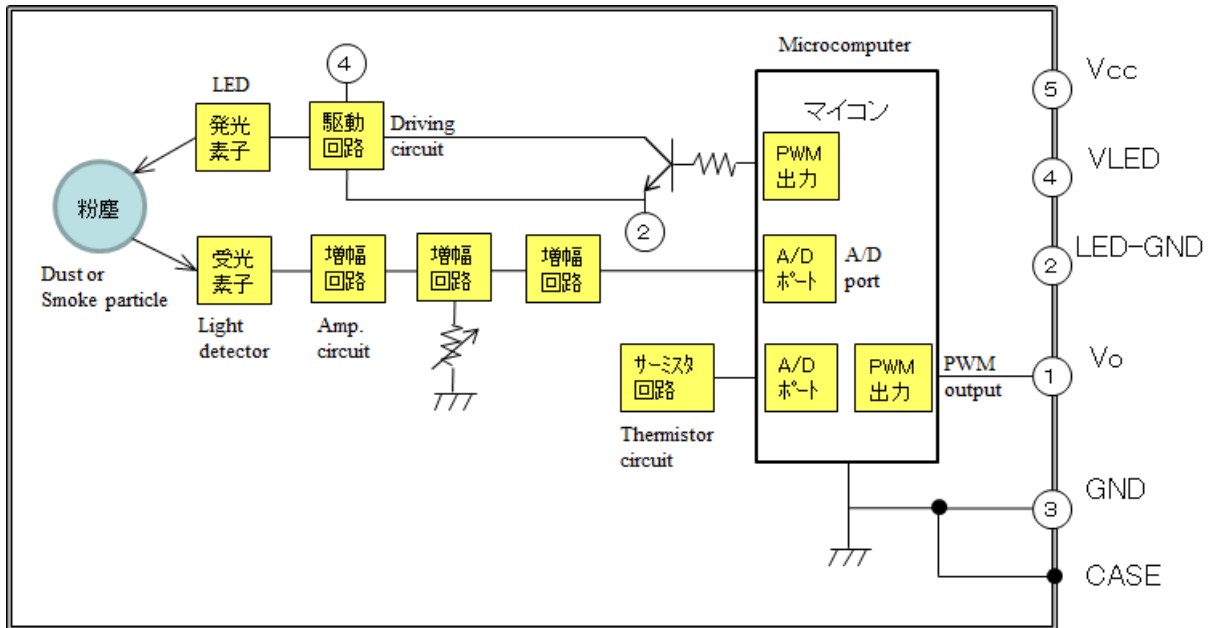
Microcomputer

LED

4

発光 素子

駆動 回路

Driving circuit

マイコン

PWM 出力

5 Vcc

4 VLED

2 LED-GND

1 Vo

3 GND

CASE

粉塵

2

Dust or Smoke particle

受光 素子

増幅 回路

増幅 回路

増幅 回路

A/D ポート

A/D port

Light detector

Amp. circuit

サーミスタ 回路

A/D ポート

PWM 出力

PWM output

Thermistor circuit